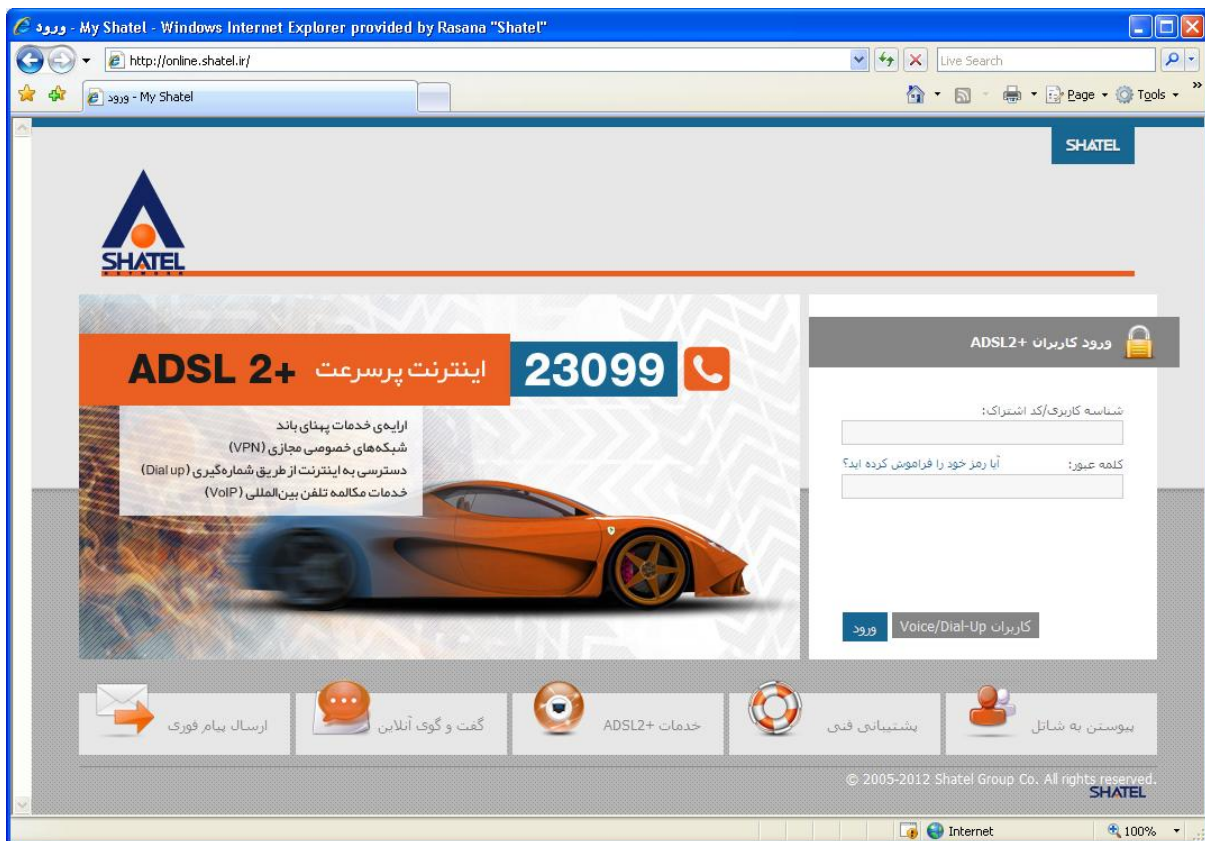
ورود - My Shatel - Windows Internet Explorer provided by Rasana "Shatel"

http://online.shatel.ir/

Live Search

ورود - My Shatel

Page ▾ Tools ▾

SHATEL

SHATEL

ADSL 2+ اینترنت پرسرعت 23099

ارایه‌ی خدمات پهنای باند
شبکه‌های خصوصی مجازی (VPN)
دسترسی به اینترنت از طریق شماره‌گیری (Dial up)
خدمات مکالمه تلفن بین‌المللی (VoIP)

ورود کاربران ADSL2+

شناسه کاربری/کد اشتراک:

کلمه عبور:
آیا رمز خود را فراموش کرده اید؟

ورود
کاربران Voice/Dial-Up

ارسال پیام فوری
گفت و گوی آنلاین
خدمات ADSL2+
پشتیبانی فنی
پیوستن به شاتل

© 2005-2012 Shatel Group Co. All rights reserved.
SHATEL

Internet
100%